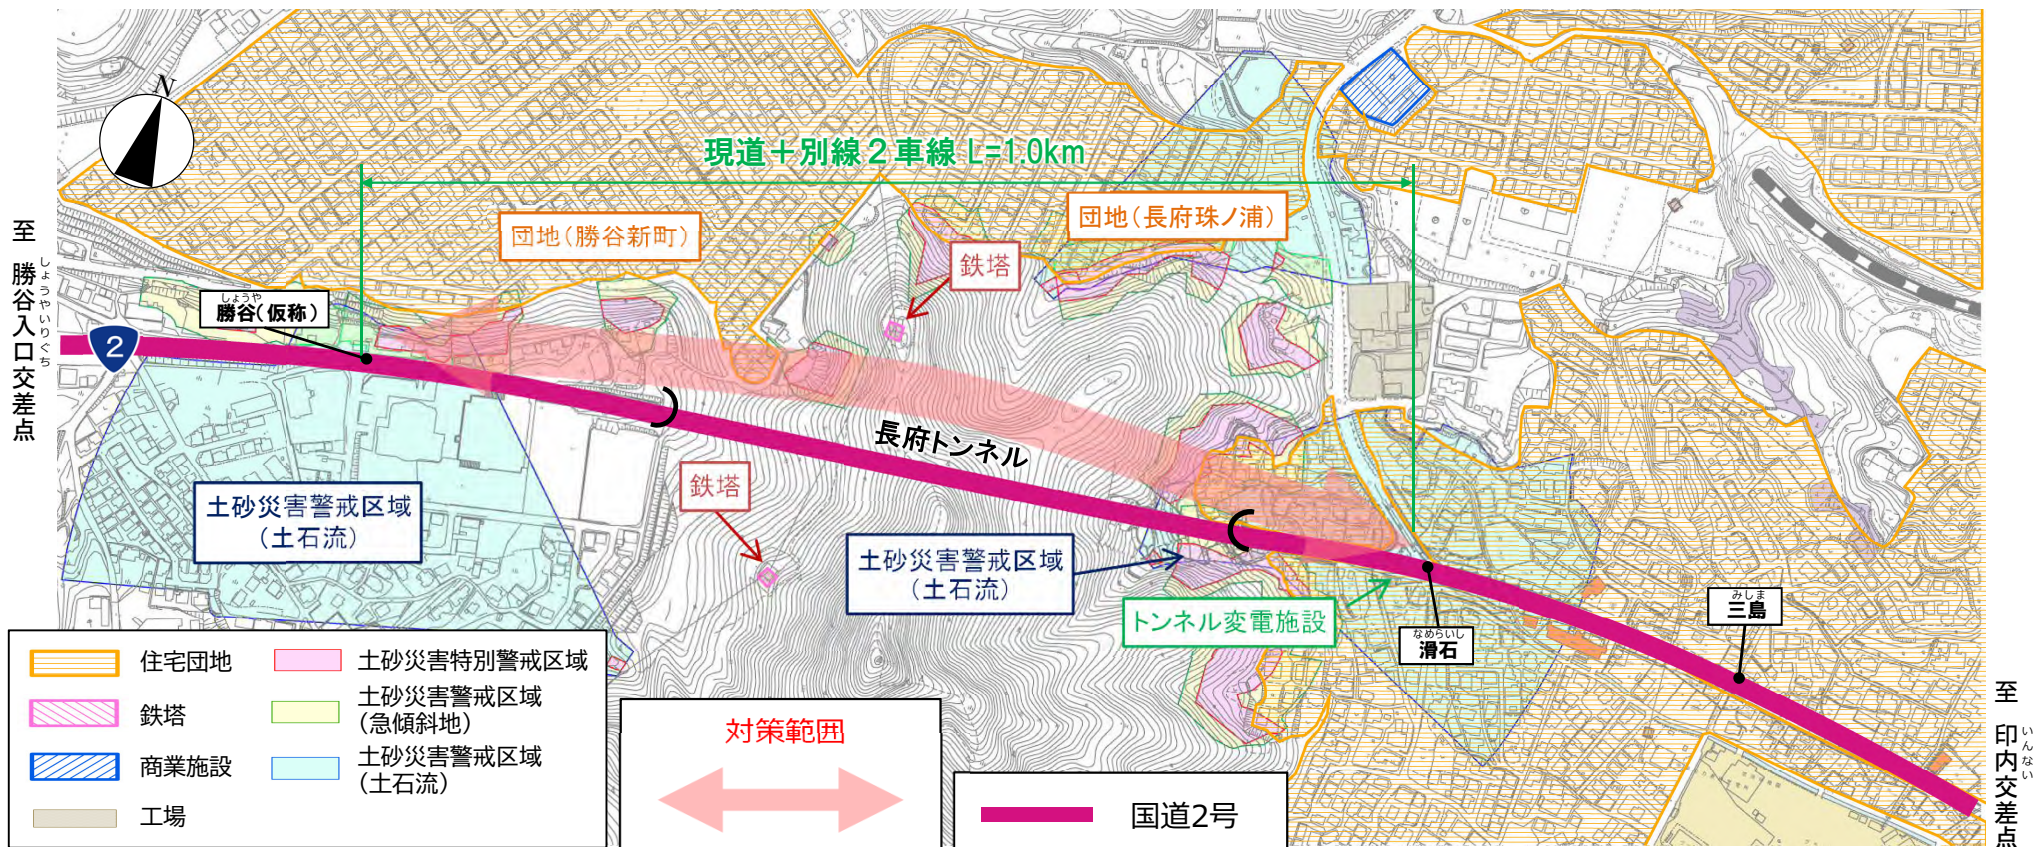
N

至 勝谷入口交差点（しょうやいりぐち）

現道＋別線２車線 L=1.0km

団地（勝谷新町）

団地（長府珠ノ浦）

鉄塔

勝谷（仮称）（しょうや）

2

長府トンネル

鉄塔

土砂災害警戒区域（土石流）

土砂災害警戒区域（土石流）

トンネル変電施設

滑石（なめらいし）

三島（みしま）

至 印内交差点（いんない）

住宅団地
鉄塔
商業施設
工場
土砂災害特別警戒区域
土砂災害警戒区域（急傾斜地）
土砂災害警戒区域（土石流）

対策範囲

国道2号